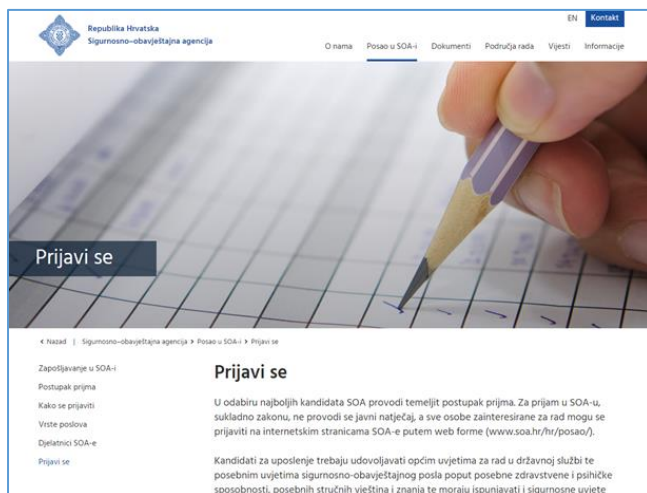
Republika Hrvatska
Sigurnosno-obavještajna agencija

EN Kontakt

O nama Posao u SOA-i Dokumenti Područja rada Vijesti Informacije

Prijavi se

‹ Nazad | Sigurnosno-obavještajna agencija › Posao u SOA-i › Prijavi se

Zapošljavanje u SOA-i
Postupak prijma
Kako se prijaviti
Vrste poslova
Djelatnici SOA-e
Prijavi se

Prijavi se

U odabiru najboljih kandidata SOA provodi temeljit postupak prijma. Za prijam u SOA-u, sukladno zakonu, ne provodi se javni natječaj, a sve osobe zainteresirane za rad mogu se prijaviti na internetskim stranicama SOA-e putem web forme (www.soa.hr/hr/posao/).

Kandidati za uposlenje trebaju udovoljavati općim uvjetima za rad u državnoj službi te posebnim uvjetima sigurnosno-obavještajnog posla poput posebne zdravstvene i psihičke sposobnosti, posebnih stručnih vještina i znanja te moraju ispunjavati i sigurnosne uvjete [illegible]